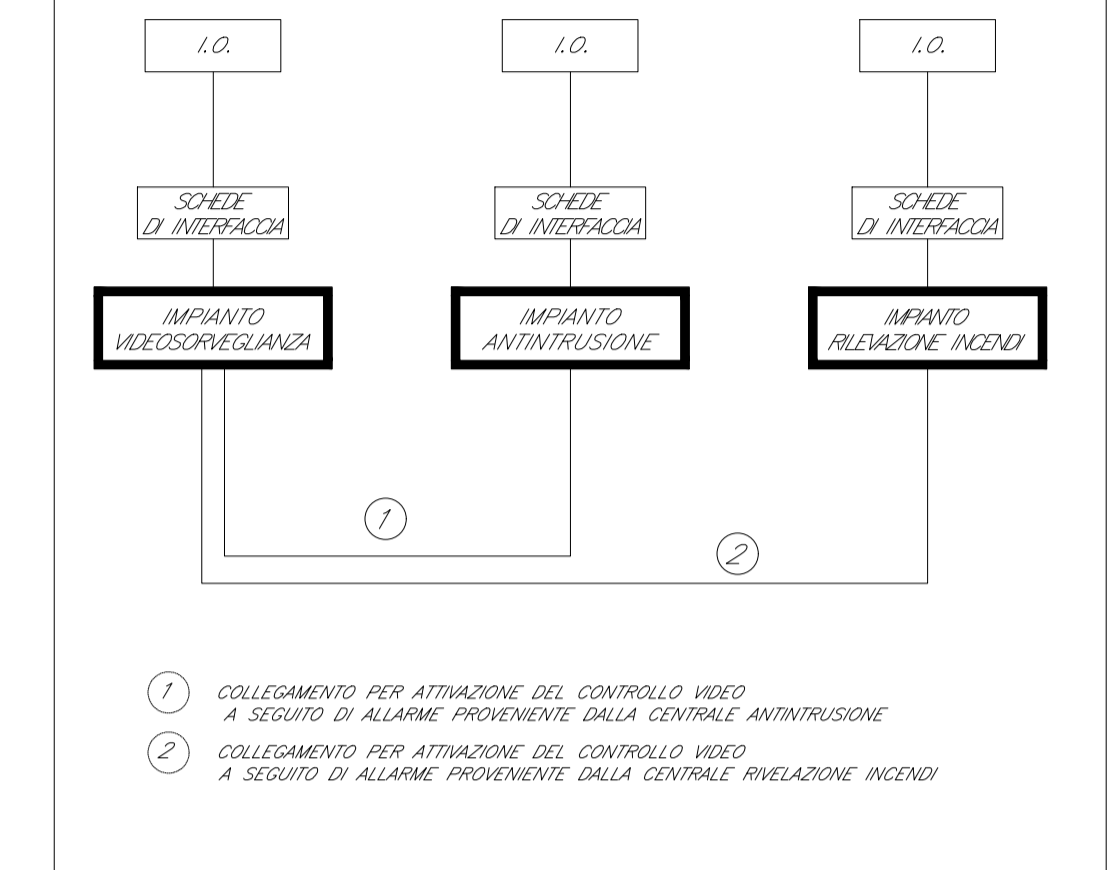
I.O.

I.O.

I.O.

SCHEDE DI INTERFACCIA

SCHEDE DI INTERFACCIA

SCHEDE DI INTERFACCIA

IMPIANTO VIDEOSORVEGLIANZA

IMPIANTO ANTINTRUSIONE

IMPIANTO RILEVAZIONE INCENDI

1

2

1 COLLEGAMENTO PER ATTIVAZIONE DEL CONTROLLO VIDEO A SEGUITO DI ALLARME PROVENIENTE DALLA CENTRALE ANTINTRUSIONE

2 COLLEGAMENTO PER ATTIVAZIONE DEL CONTROLLO VIDEO A SEGUITO DI ALLARME PROVENIENTE DALLA CENTRALE RIVELAZIONE INCENDI